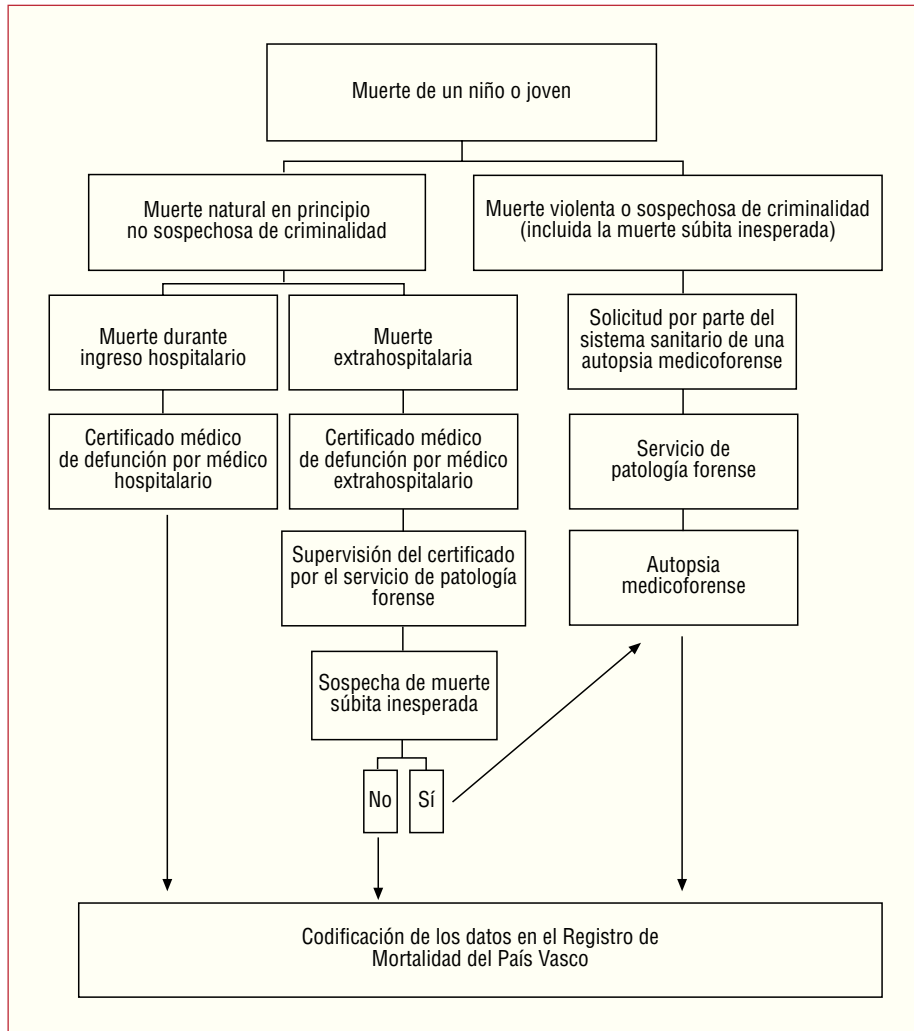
Muerte de un niño o joven

Muerte natural en principio no sospechosa de criminalidad

Muerte violenta o sospechosa de criminalidad (incluida la muerte súbita inesperada)

Muerte durante ingreso hospitalario

Muerte extrahospitalaria

Solicitud por parte del sistema sanitario de una autopsia medicoforense

Certificado médico de defunción por médico hospitalario

Certificado médico de defunción por médico extrahospitalario

Servicio de patología forense

Supervisión del certificado por el servicio de patología forense

Autopsia medicoforense

Sospecha de muerte súbita inesperada

No

Sí

Codificación de los datos en el Registro de Mortalidad del País Vasco